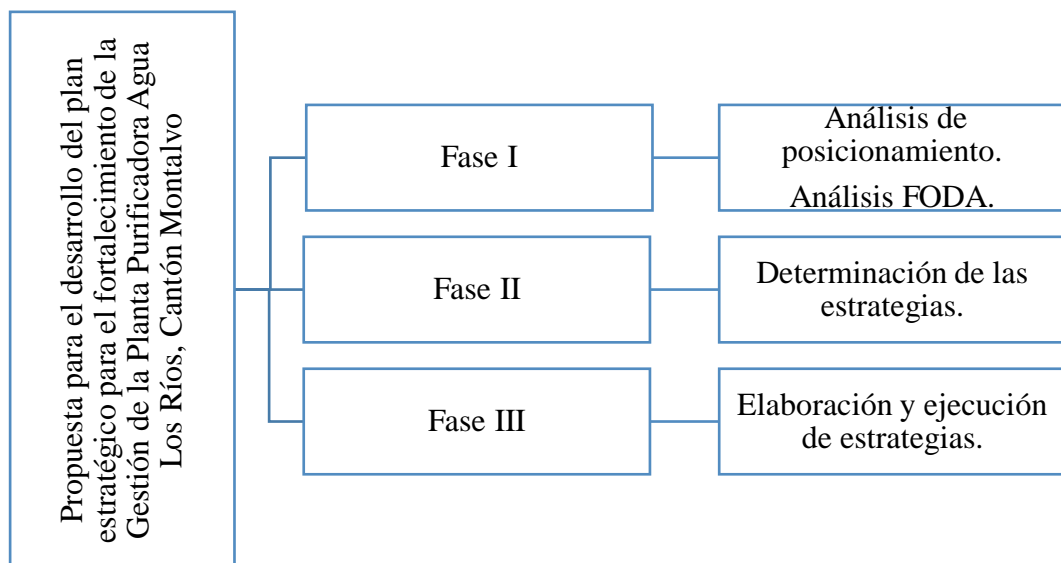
Propuesta para el desarrollo del plan estratégico para el fortalecimiento de la Gestión de la Planta Purificadora Agua Los Ríos, Cantón Montalvo

Fase I

Análisis de posicionamiento.

Análisis FODA.

Fase II

Determinación de las estrategias.

Fase III

Elaboración y ejecución de estrategias.